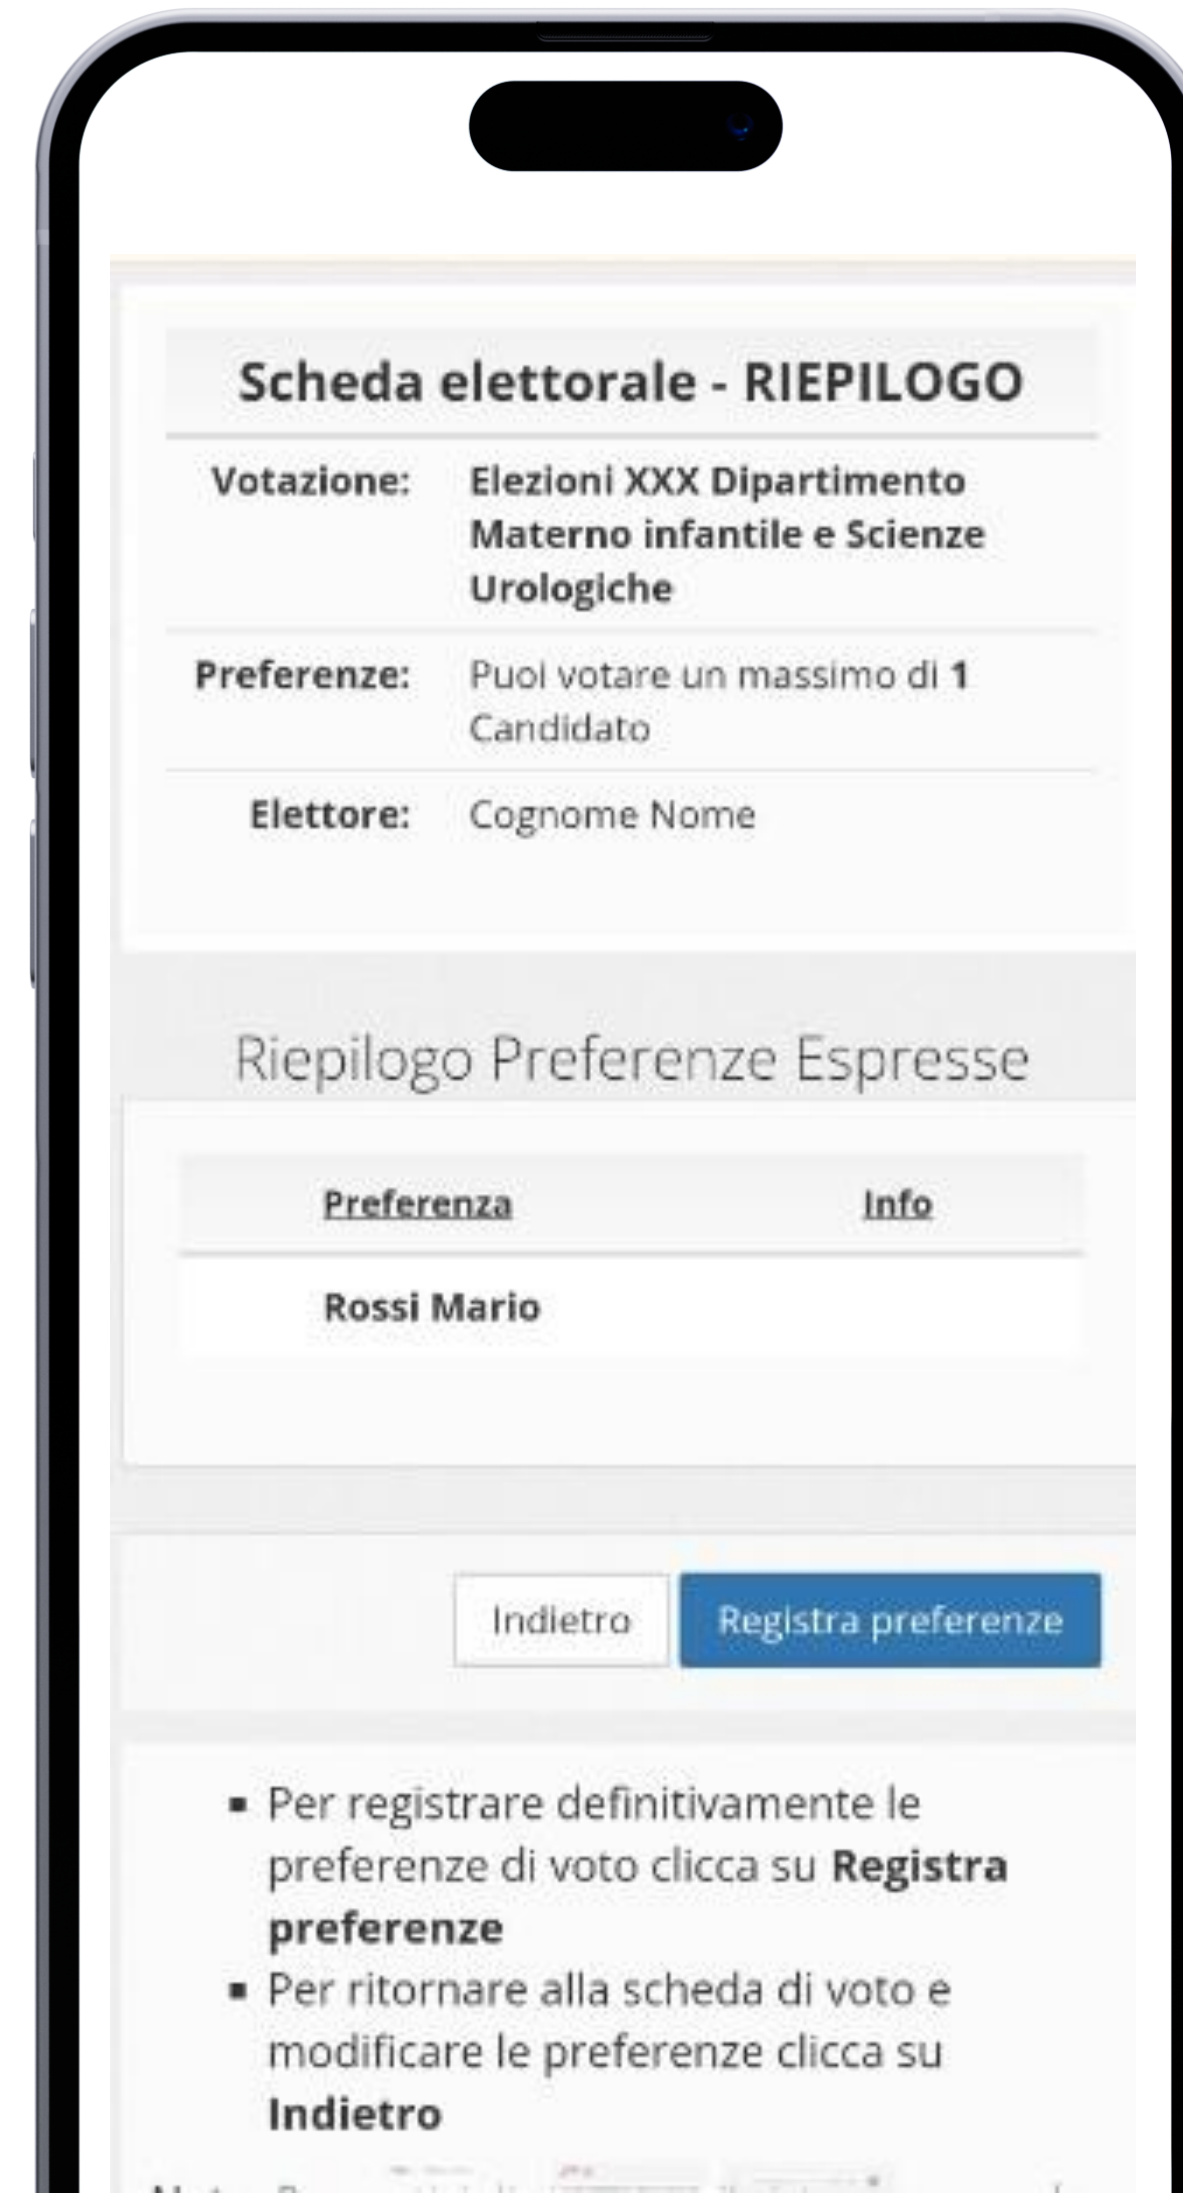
Scheda elettorale - RIEPILOGO

| Votazione: | Elezioni XXX Dipartimento Materno infantile e Scienze Urologiche |
|---|---|
| Preferenze: | Puoi votare un massimo di **1** Candidato |
| Elettore: | Cognome Nome |

Riepilogo Preferenze Espresse

| Preferenza | Info |
|---|---|
| Rossi Mario | |

Indietro Registra preferenze

- Per registrare definitivamente le preferenze di voto clicca su **Registra preferenze**
- Per ritornare alla scheda di voto e modificare le preferenze clicca su **Indietro**

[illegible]